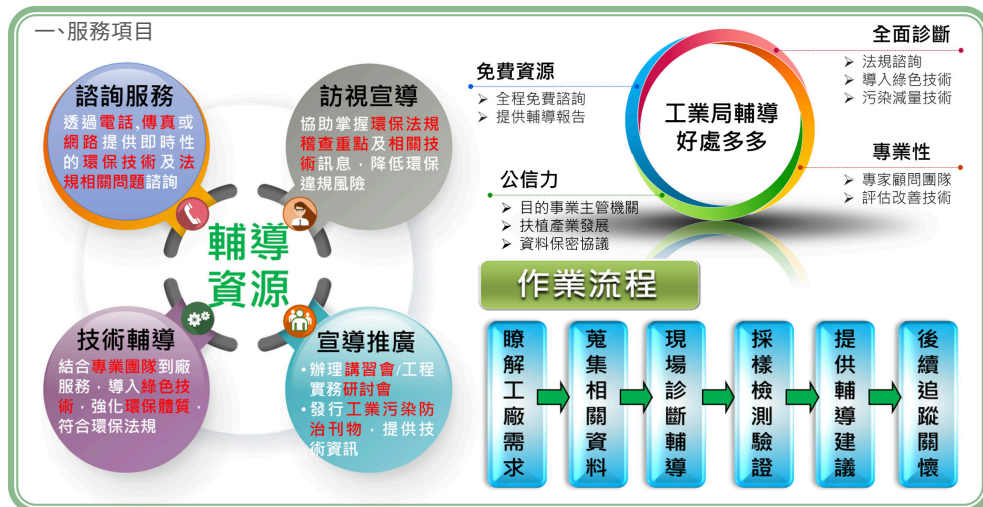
一、服務項目

諮詢服務
透過電話、傳真或網路提供即時性的環保技術及法規相關問題諮詢

訪視宣導
協助掌握環保法規稽查重點及相關技術訊息，降低環保違規風險

輔導資源

技術輔導
結合專業團隊到廠服務，導入綠色技術，強化環保體質，符合環保法規

宣導推廣
• 辦理講習會/工程實務研討會
• 發行工業污染防治刊物，提供技術資訊

免費資源
➢ 全程免費諮詢
➢ 提供輔導報告

全面診斷
➢ 法規諮詢
➢ 導入綠色技術
➢ 污染減量技術

工業局輔導好處多多

專業性
➢ 專家顧問團隊
➢ 評估改善技術

公信力
➢ 目的事業主管機關
➢ 扶植產業發展
➢ 資料保密協議

作業流程

瞭解工廠需求

蒐集相關資料

現場診斷輔導

採樣檢測驗證

提供輔導建議

後續追蹤關懷